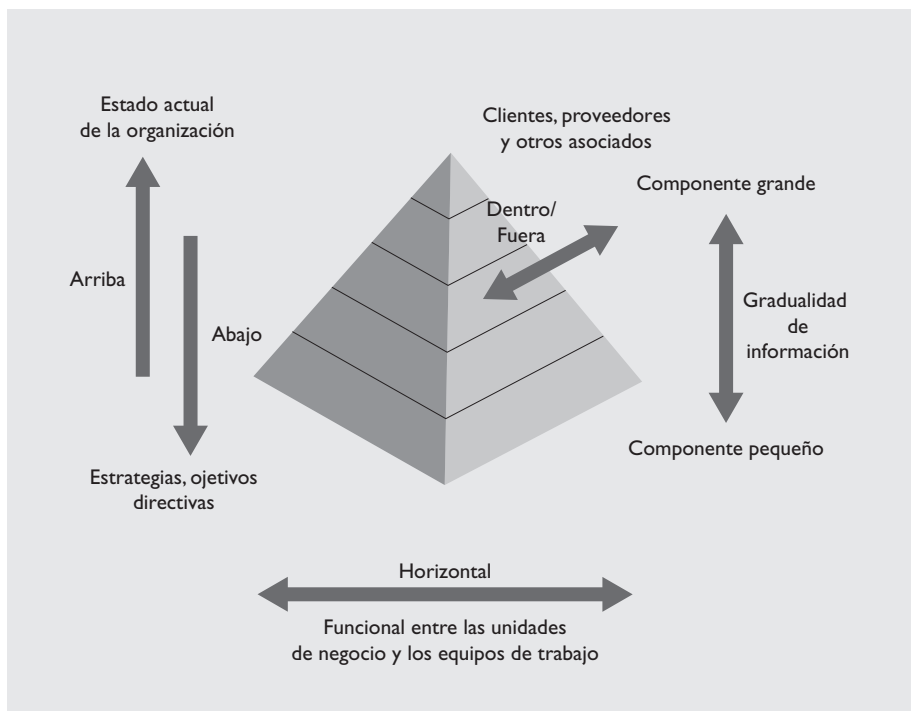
Estado actual de la organización

Arriba

Abajo

Estrategias, ojetivos directivas

Clientes, proveedores y otros asociados

Dentro/ Fuera

Componente grande

Gradualidad de información

Componente pequeño

Horizontal

Funcional entre las unidades de negocio y los equipos de trabajo